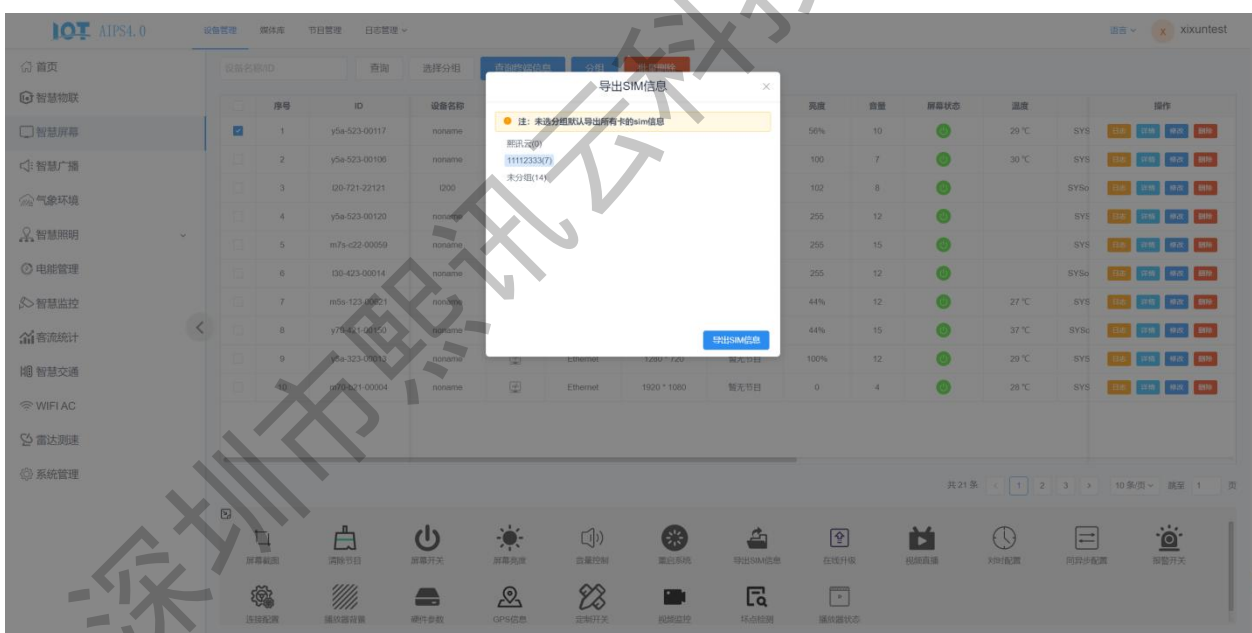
IOT AIPS4.0 设备管理 媒体库 节目管理 日志管理

语言 xixuntest

首页
智慧物联
智慧屏幕
智慧广播
气象环境
智慧照明
电能管理
智慧监控
客流统计
智慧交通
WIFI AC
雷达测速
系统管理

设备名称/ID 查询 选择分组 查询密码信息 分组 批量删除

导出SIM信息

注：未选分组默认导出所有卡的sim信息

熙讯云(0)
11112333(7)
未分组(14)

导出SIM信息

| | 序号 | ID | 设备名称 | | | | | 亮度 | 音量 | 屏幕状态 | 温度 | | 操作 |
|---|---|---|---|---|---|---|---|---|---|---|---|---|---|
| | 1 | y5a-523-00117 | noname | | | | | 56% | 10 | | 29 ℃ | SYS | 日志 详情 修改 删除 |
| | 2 | y5a-523-00106 | noname | | | | | 100 | 7 | | 30 ℃ | SYS | 日志 详情 修改 删除 |
| | 3 | i20-721-22121 | i200 | | | | | 102 | 8 | | | SYSo | 日志 详情 修改 删除 |
| | 4 | y5a-523-00120 | noname | | | | | 255 | 12 | | | SYS | 日志 详情 修改 删除 |
| | 5 | m7s-c22-00059 | noname | | | | | 255 | 15 | | | SYS | 日志 详情 修改 删除 |
| | 6 | D0-423-00014 | noname | | | | | 255 | 12 | | | SYSo | 日志 详情 修改 删除 |
| | 7 | m5s-123-00021 | noname | | | | | 44% | 12 | | 27 ℃ | SYS | 日志 详情 修改 删除 |
| | 8 | y79-421-00150 | noname | | | | | 44% | 15 | | 37 ℃ | SYSu | 日志 详情 修改 删除 |
| | 9 | y5a-323-00013 | noname | | Ethernet | 1280 * 720 | 暂无节目 | 100% | 12 | | 29 ℃ | SYS | 日志 详情 修改 删除 |
| | 10 | m70-521-00004 | noname | | Ethernet | 1920 * 1080 | 暂无节目 | 0 | 4 | | 28 ℃ | SYS | 日志 详情 修改 删除 |

共 21 条 1 2 3 10条/页 跳至 1 页

屏幕截图 清除节目 屏幕开关 屏幕亮度 音量控制 重启系统 导出SIM信息 在线升级 视频直播 对时配置 同异步配置 报警开关
连接配置 播放器容量 硬件参数 GPS信息 定制开关 视频监控 环境检测 播放器状态

深圳市熙讯云科技